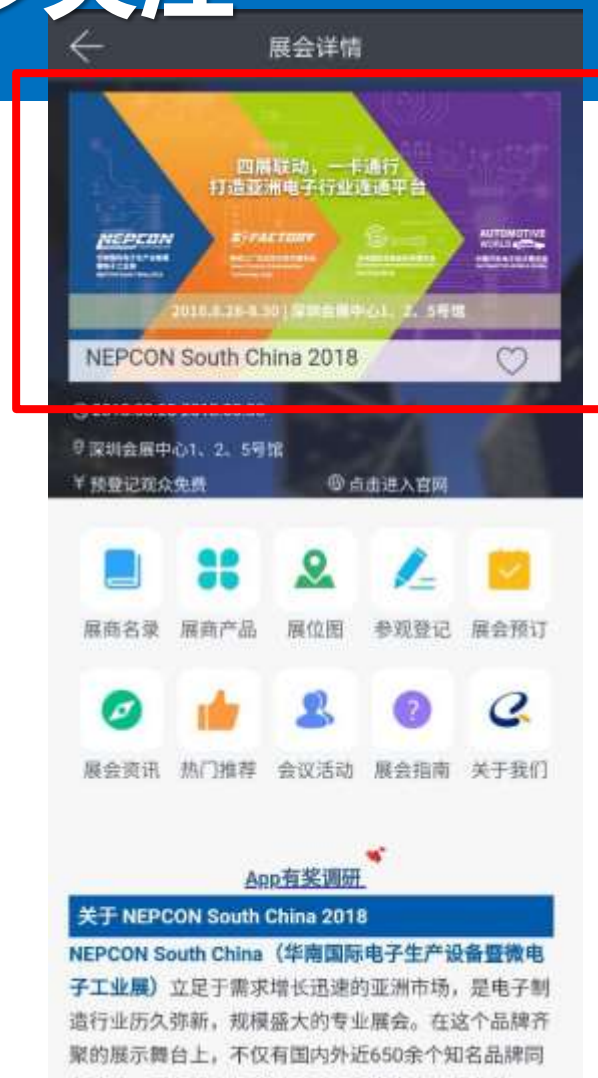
展会详情

四展联动，一卡通行
打造亚洲电子行业连通平台

NEPCON

SMART FACTORY

AUTOMOTIVE WORLD

2018.8.28-8.30 | 深圳会展中心1、2、5号馆

NEPCON South China 2018

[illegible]

深圳会展中心1、2、5号馆

¥ 预登记观众免费

点击进入官网

展商名录 展商产品 展位图 参观登记 展会预订

展会资讯 热门推荐 会议活动 展会指南 关于我们

App有奖调研

关于 NEPCON South China 2018

NEPCON South China（华南国际电子生产设备暨微电子工业展）立足于需求增长迅速的亚洲市场，是电子制造行业历久弥新，规模盛大的专业展会。在这个品牌齐聚的展示舞台上，不仅有国内外近650余个知名品牌同